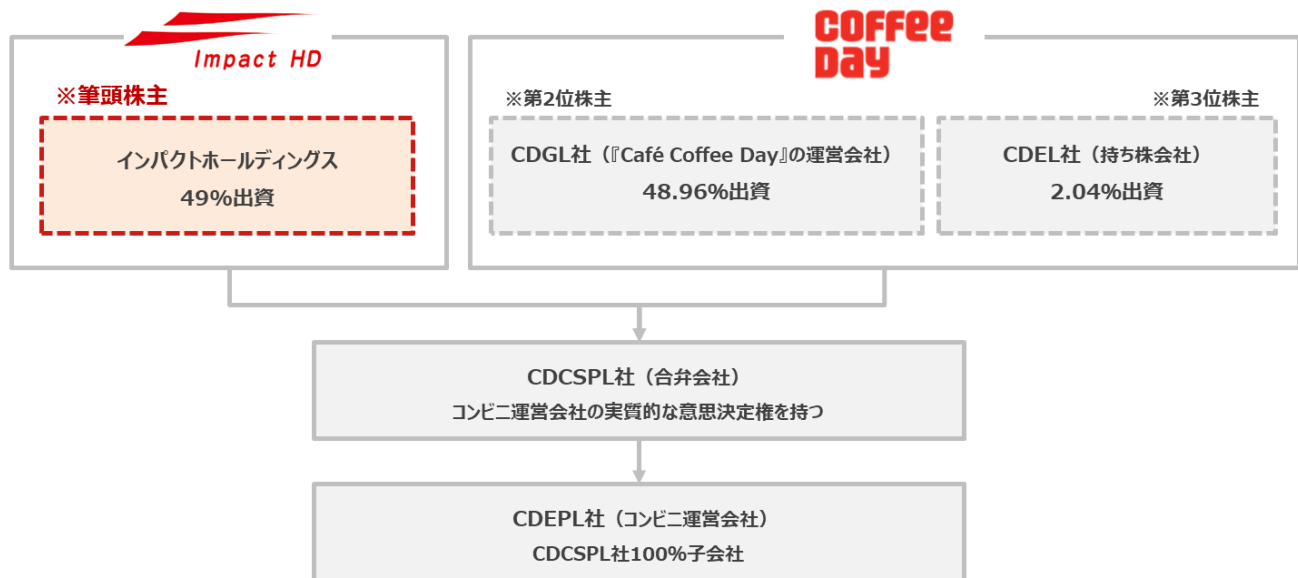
Impact HD

※筆頭株主

インパクトホールディングス
49%出資

Coffee Day

※第2位株主

CDGL社（『Café Coffee Day』の運営会社）
48.96%出資

※第3位株主

CDEL社（持ち株会社）
2.04%出資

CDCSPL社（合弁会社）
コンビニ運営会社の実質的な意思決定権を持つ

CDEPL社（コンビニ運営会社）
CDCSPL社100%子会社